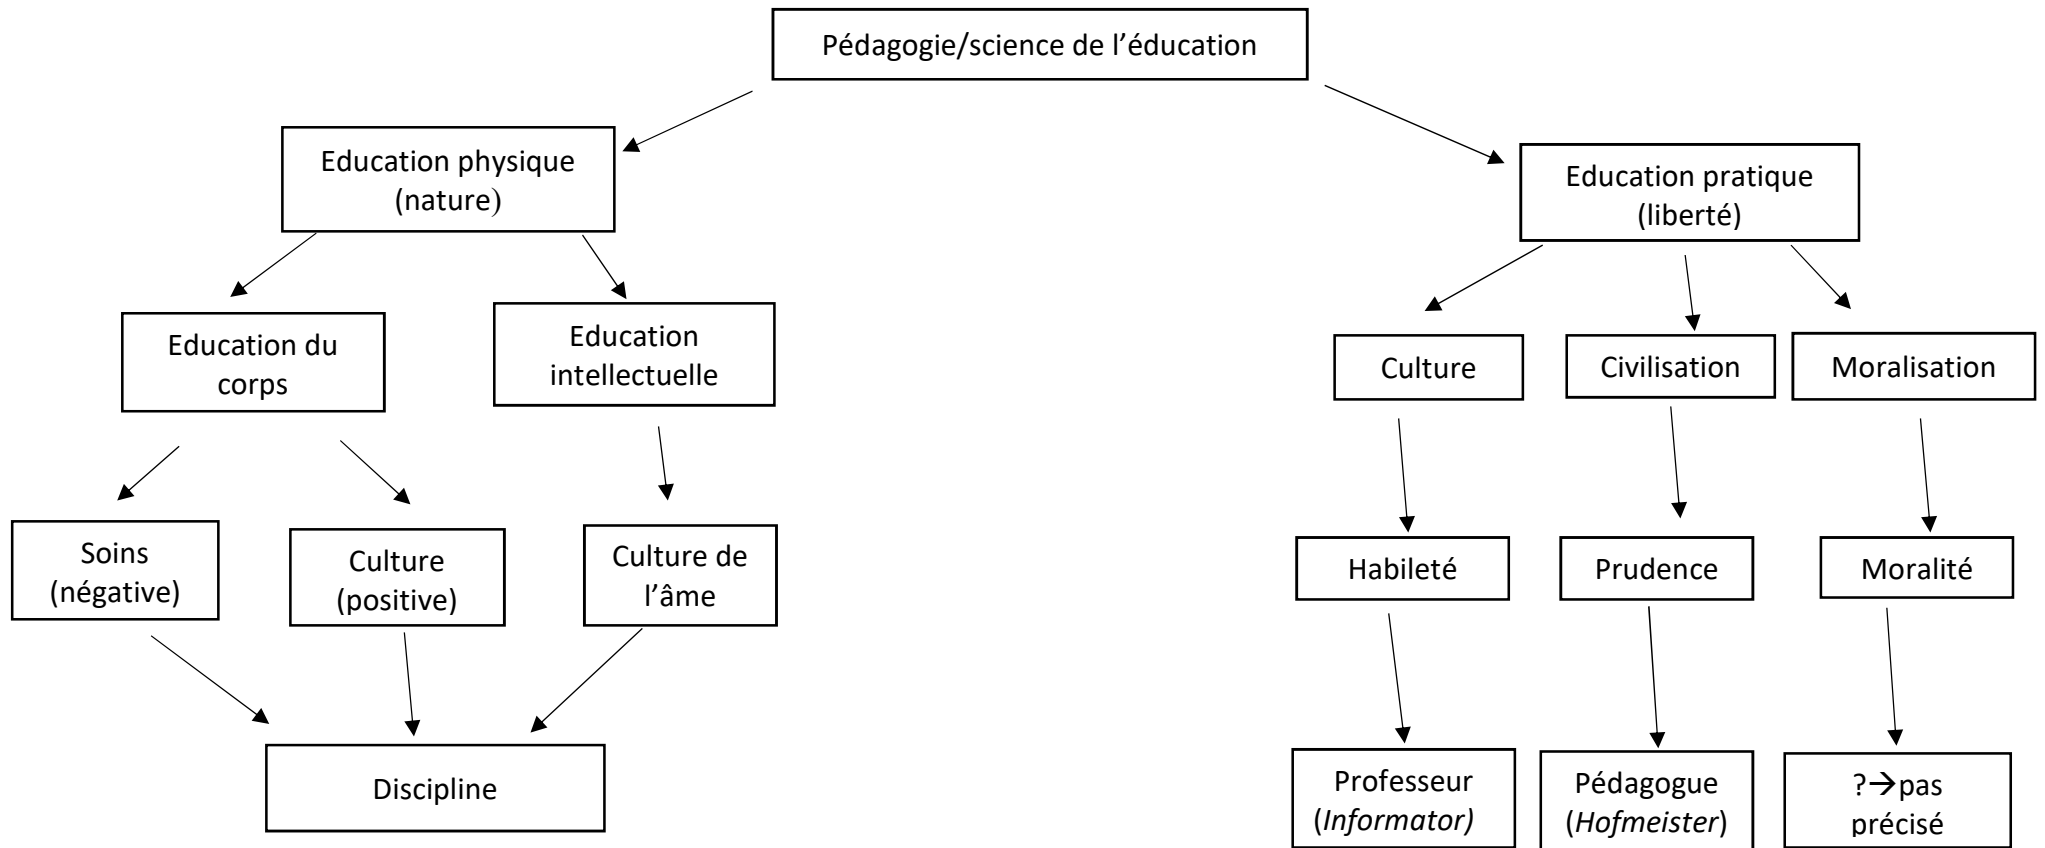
Pédagogie/science de l'éducation

Education physique (nature)

Education pratique (liberté)

Education du corps

Education intellectuelle

Culture

Civilisation

Moralisation

Soins (négative)

Culture (positive)

Culture de l'âme

Habileté

Prudence

Moralité

Discipline

Professeur (Informator)

Pédagogue (Hofmeister)

?→pas précisé